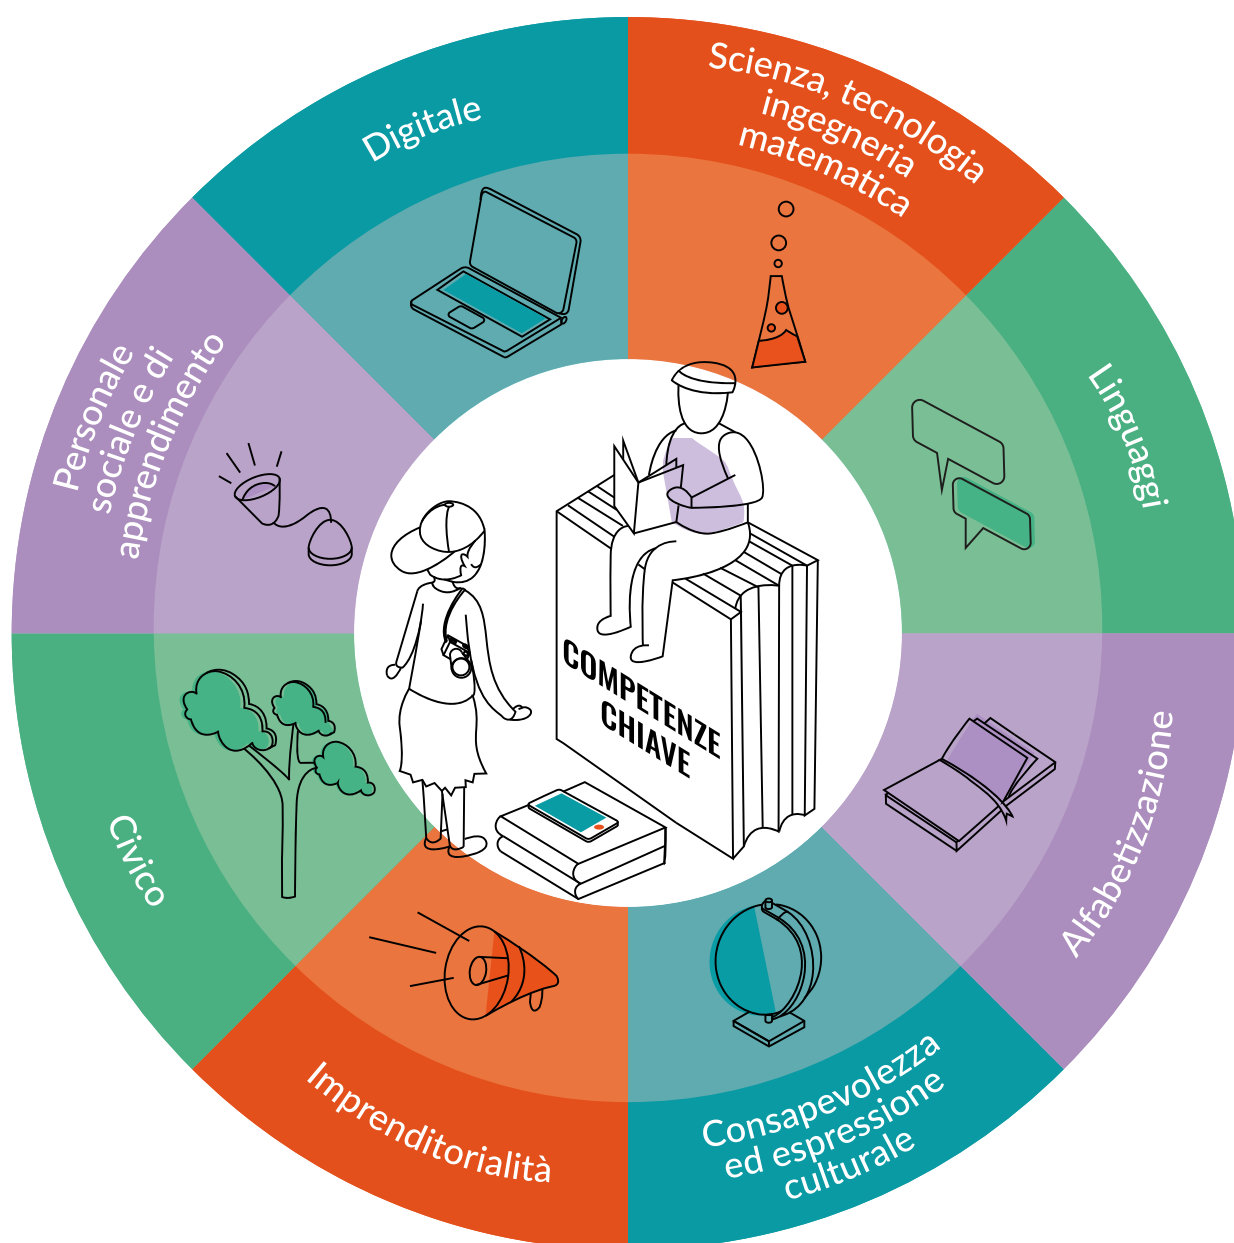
Digitale

Scienza, tecnologia ingegneria matematica

Linguaggi

Alfabetizzazione

Consapevolezza ed espressione culturale

Imprenditorialità

Civico

Personale sociale e di apprendimento

COMPETENZE CHIAVE